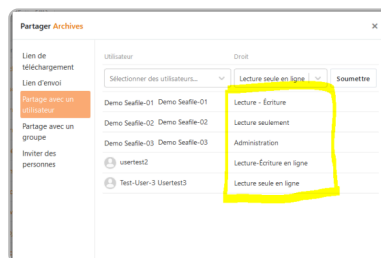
Partager Archives

×

Lien de téléchargement

Lien d'envoi

Partage avec un utilisateur

Partage avec un groupe

Inviter des personnes

Utilisateur

Droit

Sélectionner des utilisateurs...

Lecture seule en ligne

Soumettre

Demo Seafile-01 Demo Seafile-01

Lecture - Écriture

Demo Seafile-02 Demo Seafile-02

Lecture seulement

Demo Seafile-03 Demo Seafile-03

Administration

usertest2

Lecture-Écriture en ligne

Test-User-3 Usertest3

Lecture seule en ligne